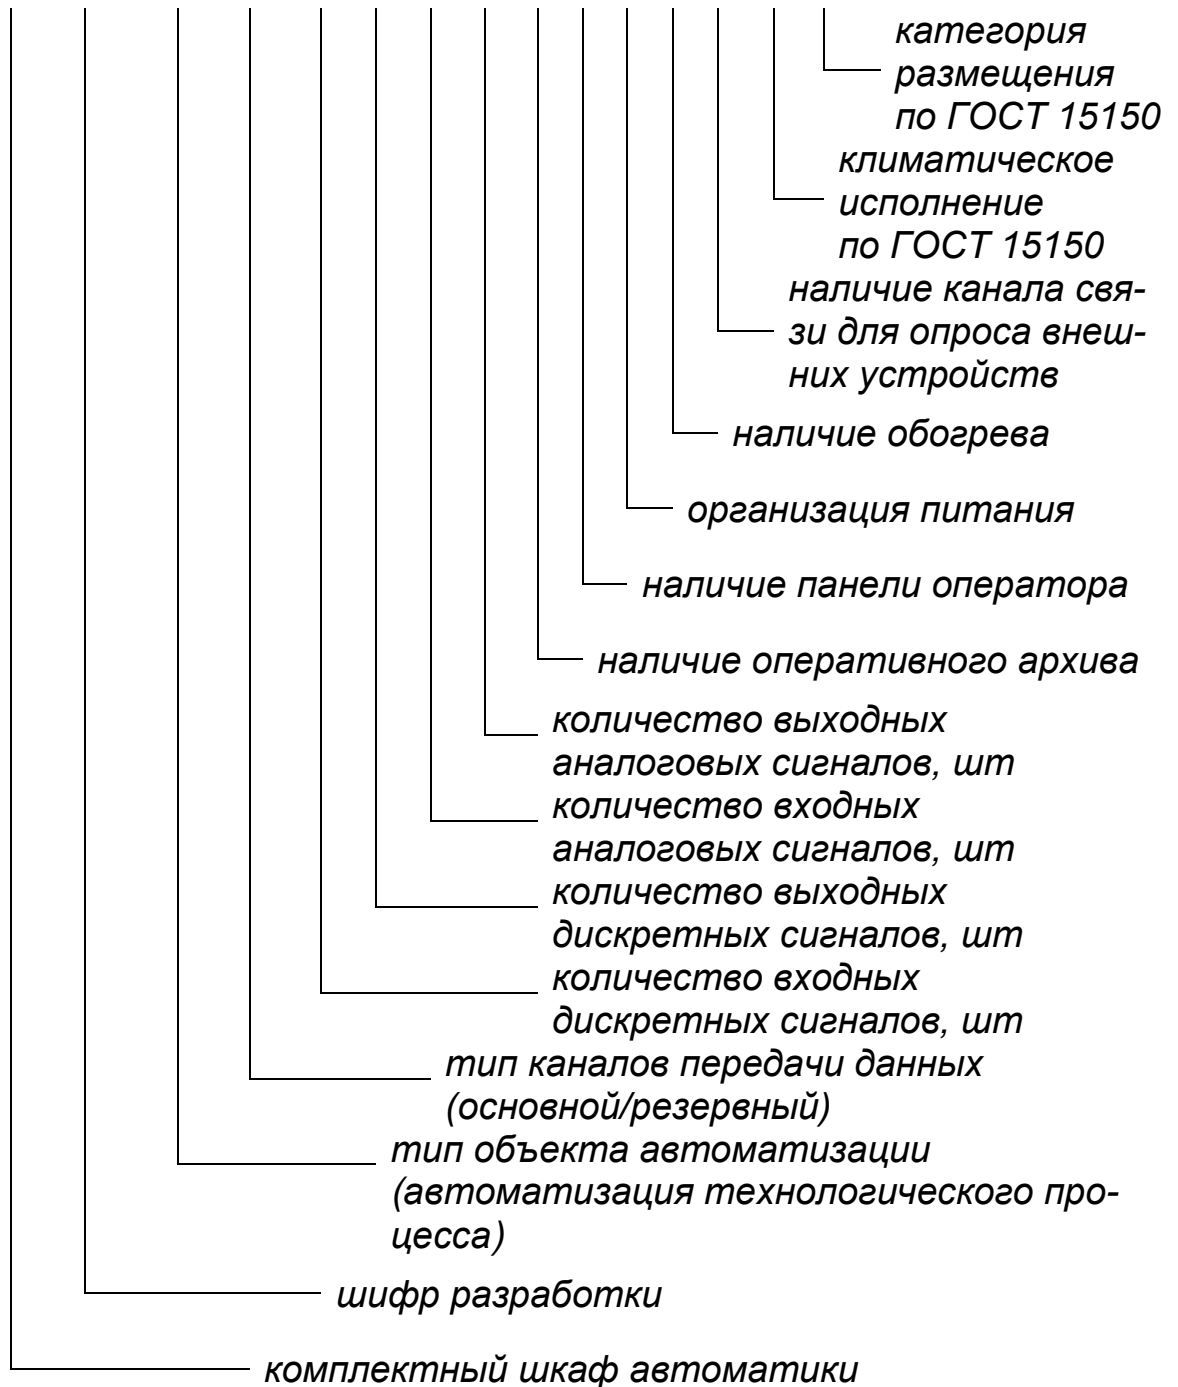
категория размещения по ГОСТ 15150

климатическое исполнение по ГОСТ 15150

наличие канала связи для опроса внешних устройств

наличие обогрева

организация питания

наличие панели оператора

наличие оперативного архива

количество выходных аналоговых сигналов, шт

количество входных аналоговых сигналов, шт

количество выходных дискретных сигналов, шт

количество входных дискретных сигналов, шт

тип каналов передачи данных (основной/резервный)

тип объекта автоматизации (автоматизация технологического процесса)

шифр разработки

комплектный шкаф автоматики